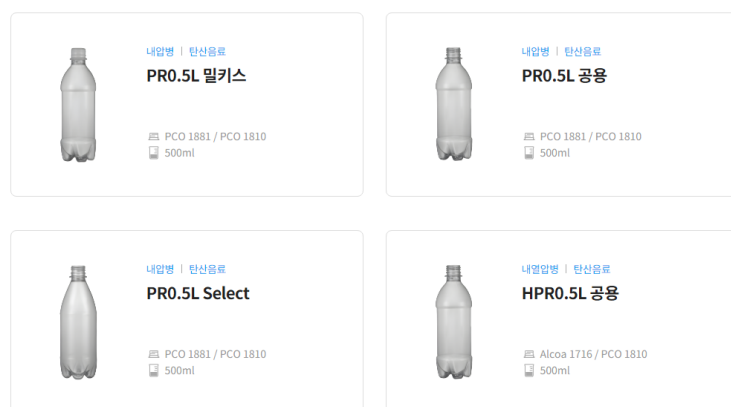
내압병 | 탄산음료

PR0.5L 밀키스

PCO 1881 / PCO 1810

500ml

내압병 | 탄산음료

PR0.5L 공용

PCO 1881 / PCO 1810

500ml

내압병 | 탄산음료

PR0.5L Select

PCO 1881 / PCO 1810

500ml

내열압병 | 탄산음료

HPR0.5L 공용

Alcoa 1716 / PCO 1810

500ml